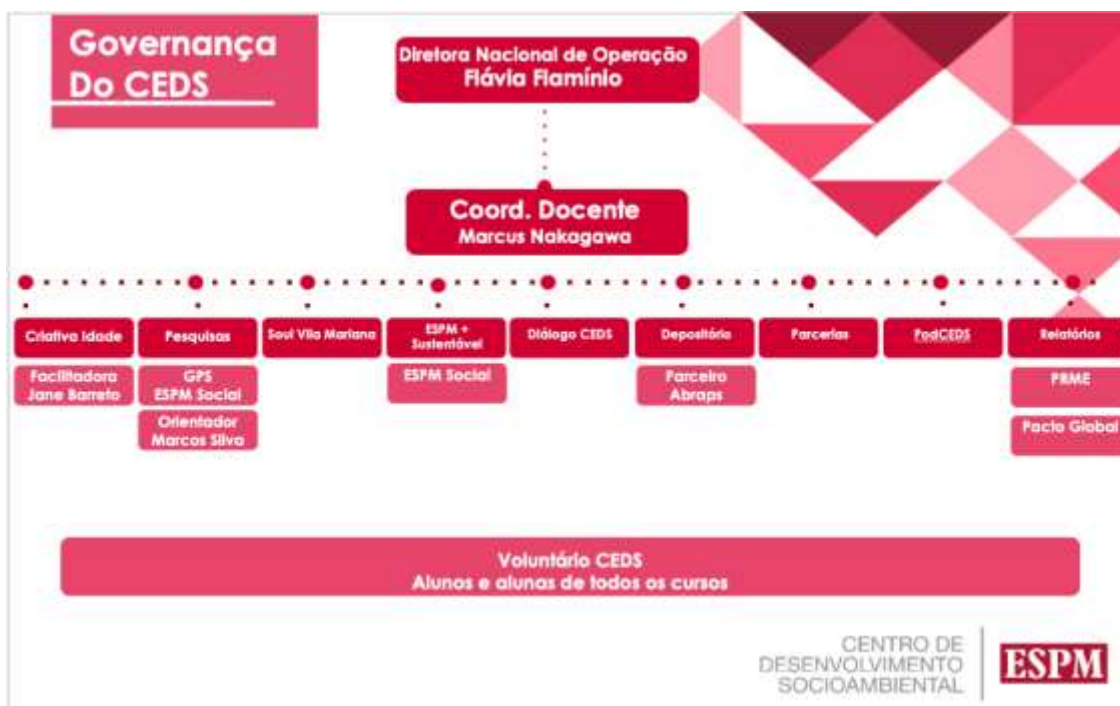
Governança Do CEDS

Diretora Nacional de Operação
Flávia Flamínio

Coord. Docente
Marcus Nakagawa

Criativa Idade

Facilitadora Jane Barreto

Pesquisas

GPS ESPM Social

Orientador Marcos Silva

Soul Vila Mariana

ESPM + Sustentável

ESPM Social

Diálogo CEDS

Depositário

Parceiro Abraps

Parcerias

PodCEDS

Relatórios

PRME

Pacto Global

Voluntário CEDS
Alunos e alunas de todos os cursos

CENTRO DE DESENVOLVIMENTO SOCIOAMBIENTAL

ESPM